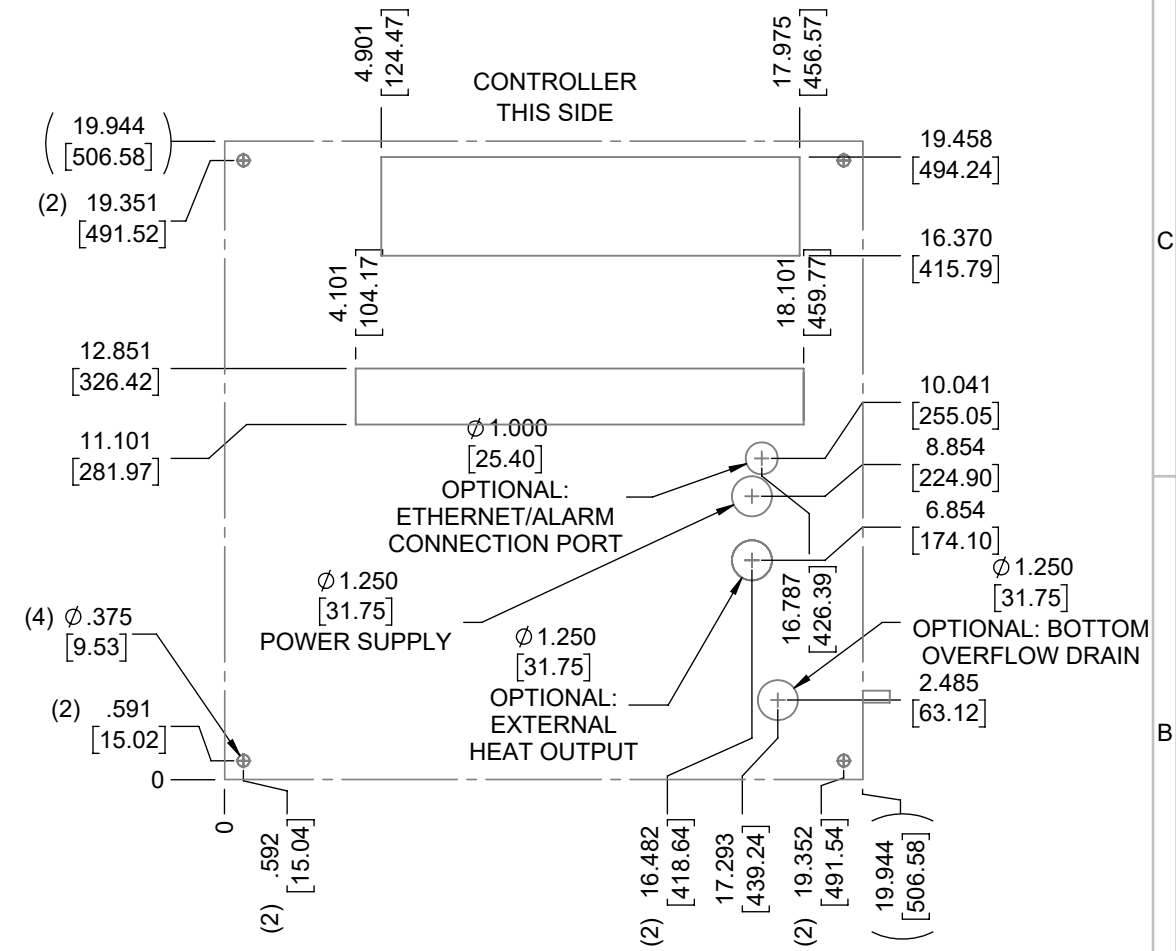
4.901
[124.47]

17.975
[456.57]

CONTROLLER
THIS SIDE

(19.944
[506.58])

19.458
[494.24]

(2) 19.351
[491.52]

16.370
[415.79]

C

4.101
[104.17]

18.101
[459.77]

12.851
[326.42]

10.041
[255.05]

11.101
[281.97]

$\varnothing$ 1.000
[25.40]
OPTIONAL:
ETHERNET/ALARM
CONNECTION PORT

8.854
[224.90]

6.854
[174.10]

$\varnothing$ 1.250
[31.75]
POWER SUPPLY

16.787
[426.39]

$\varnothing$ 1.250
[31.75]
OPTIONAL: BOTTOM
OVERFLOW DRAIN

(4) $\varnothing$ .375
[9.53]

$\varnothing$ 1.250
[31.75]
OPTIONAL:
EXTERNAL
HEAT OUTPUT

2.485
[63.12]

(2) .591
[15.02]

B

0

0

(2) .592
[15.04]

(2) 16.482
[418.64]

17.293
[439.24]

(2) 19.352
[491.54]

(19.944
[506.58])